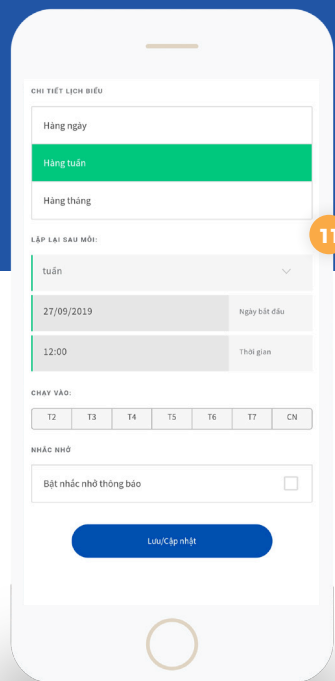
CHI TIẾT LỊCH BIỂU

Hàng ngày

Hàng tuần

Hàng tháng

LẶP LẠI SAU MỖI:

11

tuần

27/09/2019

Ngày bắt đầu

12:00

Thời gian

CHẠY VÀO:

| T2 | T3 | T4 | T5 | T6 | T7 | CN |
|---|---|---|---|---|---|---|

NHẮC NHỞ

Bật nhắc nhở thông báo

Lưu/Cập nhật